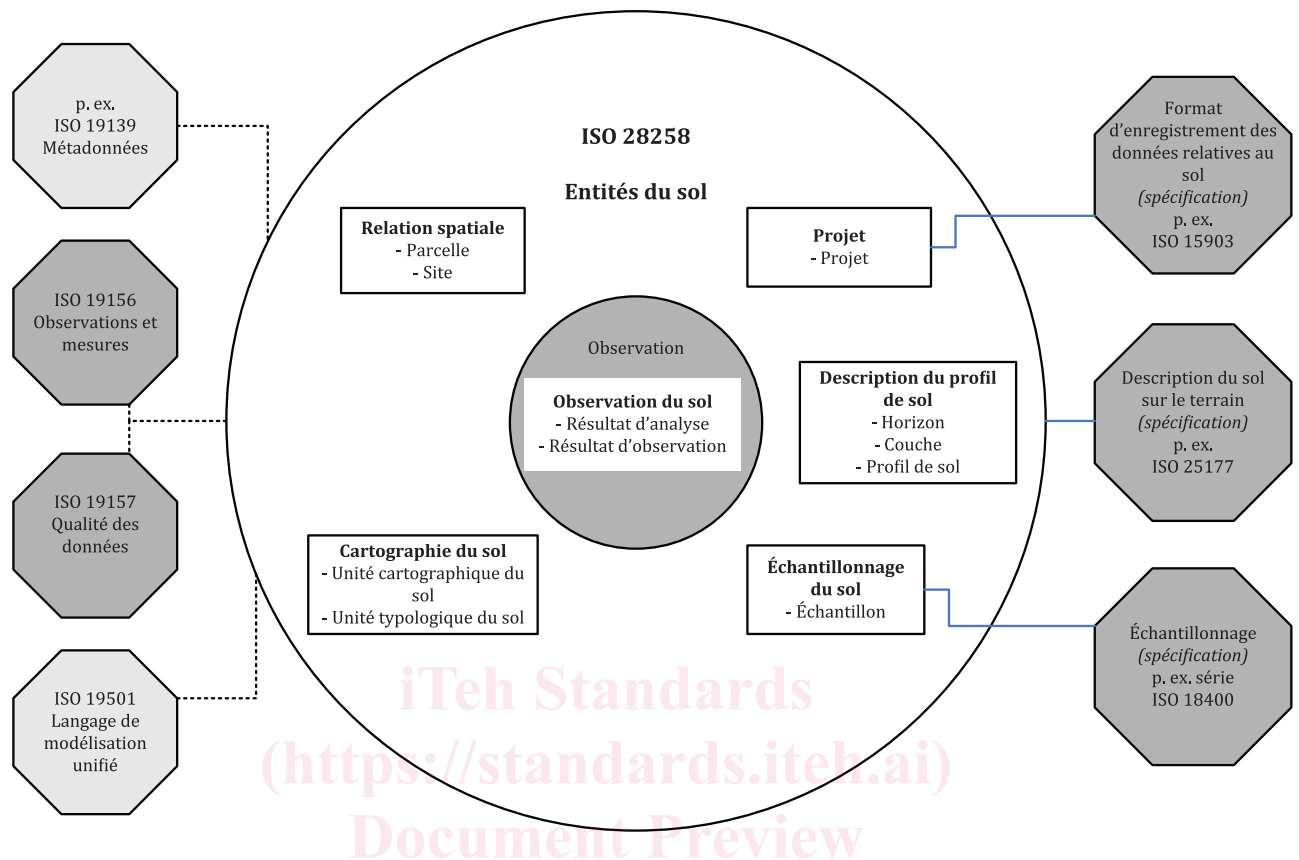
p. ex.
ISO 19139
Métadonnées

ISO 19156
Observations et mesures

ISO 19157
Qualité des données

ISO 19501
Langage de modélisation unifié

ISO 28258

Entités du sol

Relation spatiale
- Parcelle
- Site

Projet
- Projet

Observation

Observation du sol
- Résultat d'analyse
- Résultat d'observation

Description du profil de sol
- Horizon
- Couche
- Profil de sol

Cartographie du sol
- Unité cartographique du sol
- Unité typologique du sol

Échantillonnage du sol
- Échantillon

Format d'enregistrement des données relatives au sol
(spécification)
p. ex.
ISO 15903

Description du sol sur le terrain
(spécification)
p. ex.
ISO 25177

Échantillonnage
(spécification)
p. ex. série
ISO 18400

iTeh Standards
(https://standards.iteh.ai)
Document Preview